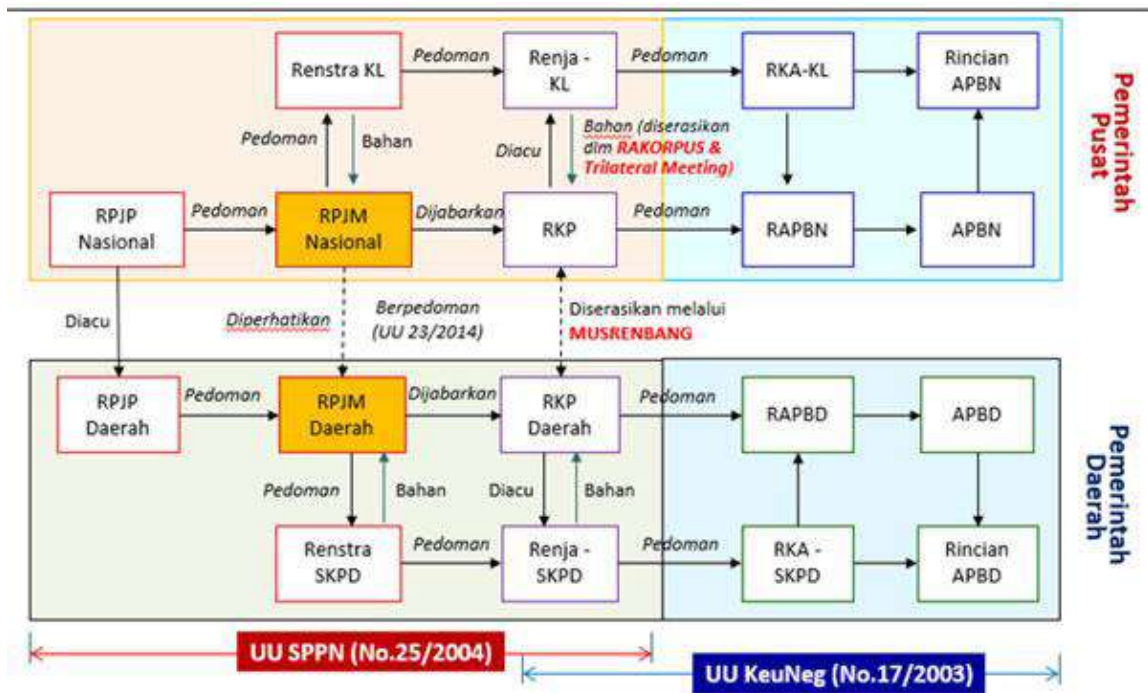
Renstra KL

Pedoman

Renja - KL

Pedoman

RKA-KL

Rincian APBN

Pemerintah Pusat

Pedoman

Bahan

Diacu

Bahan (diserasikan dlm RAKORPUS & Trilateral Meeting)

RPJP Nasional

Pedoman

RPJM Nasional

Dijabarkan

RKP

Pedoman

RAPBN

APBN

Diacu

Diperhatikan

Berpedoman (UU 23/2014)

Diserasikan melalui MUSRENBANG

RPJP Daerah

Pedoman

RPJM Daerah

Dijabarkan

RKP Daerah

Pedoman

RAPBD

APBD

Pemerintah Daerah

Pedoman

Bahan

Diacu

Bahan

Renstra SKPD

Pedoman

Renja - SKPD

Pedoman

RKA - SKPD

Rincian APBD

UU SPPN (No.25/2004)

UU KeuNeg (No.17/2003)